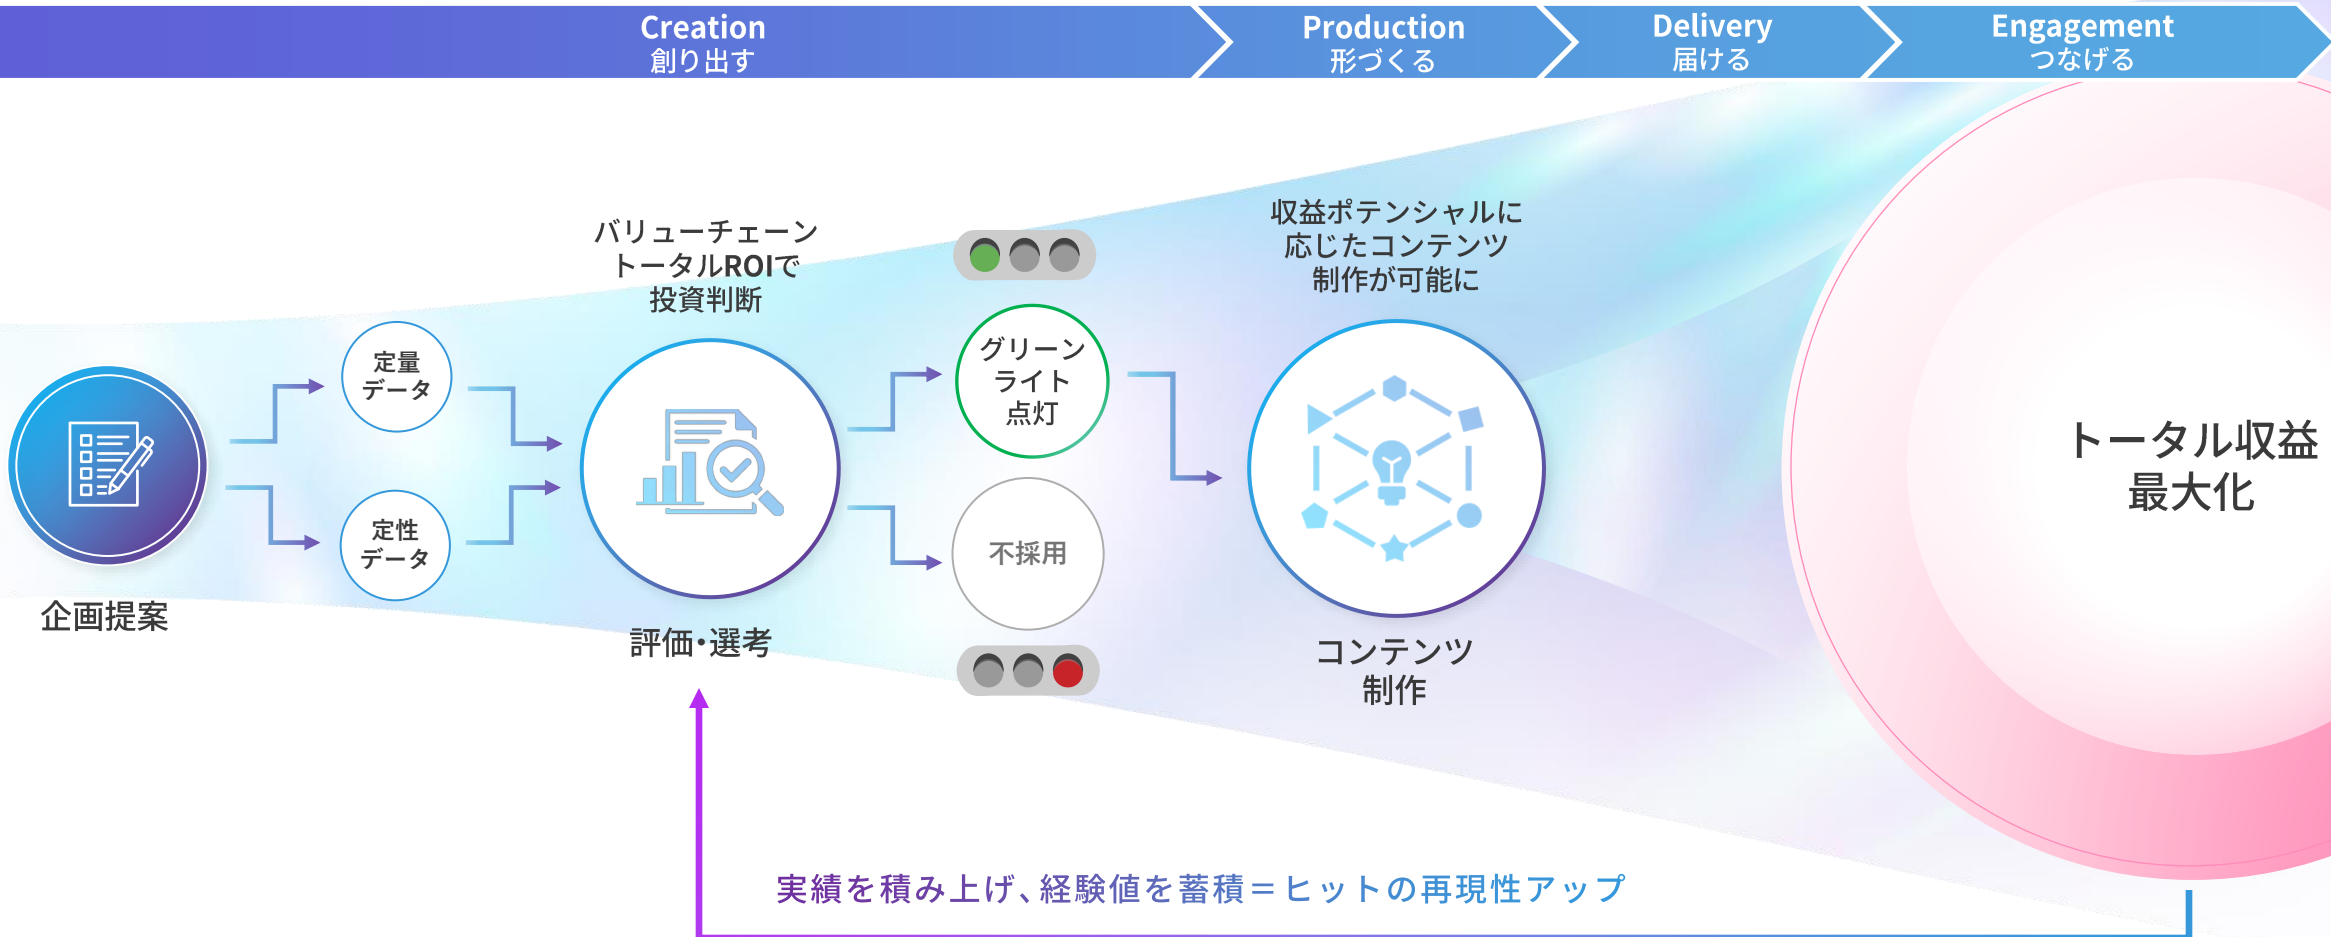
Creation
創り出す

Production
形づくる

Delivery
届ける

Engagement
つなげる

企画提案

定量
データ

定性
データ

バリューチェーン
トータルROIで
投資判断

評価・選考

グリーン
ライト
点灯

不採用

収益ポテンシャルに
応じたコンテンツ
制作が可能に

コンテンツ
制作

トータル収益
最大化

実績を積み上げ、経験値を蓄積＝ヒットの再現性アップ